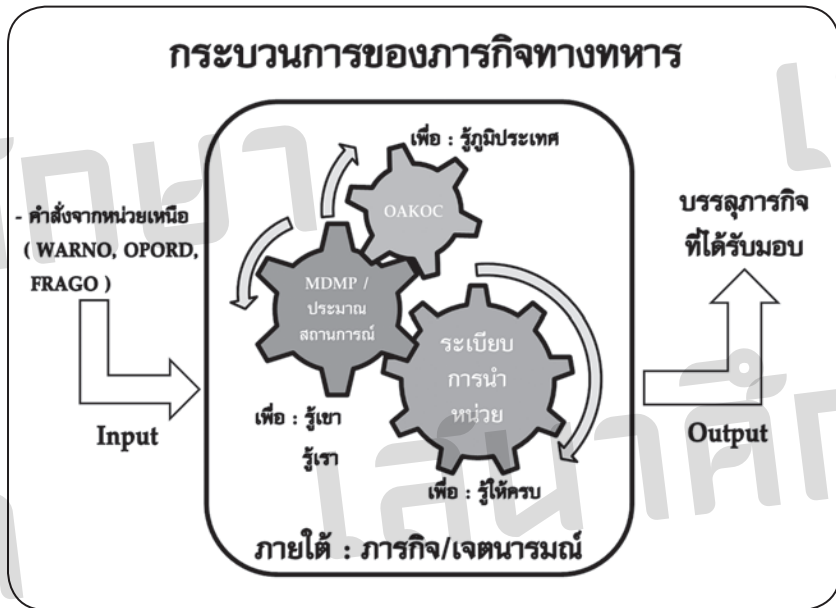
กระบวนการของภารกิจทางทหาร

- คำสั่งจากหน่วยเหนือ ( WARNO, OPORD, FRAGO )

Input

เพื่อ : รู้ภูมิประเทศ

OAKOC

MDMP / ประมาณสถานการณ์

ระเบียบการนำหน่วย

เพื่อ : รู้เขา รู้เรา

เพื่อ : รู้ให้ครบ

ภายใต้ : ภารกิจ/เจตนารมณ์

บรรลุภารกิจที่ได้รับมอบ

Output